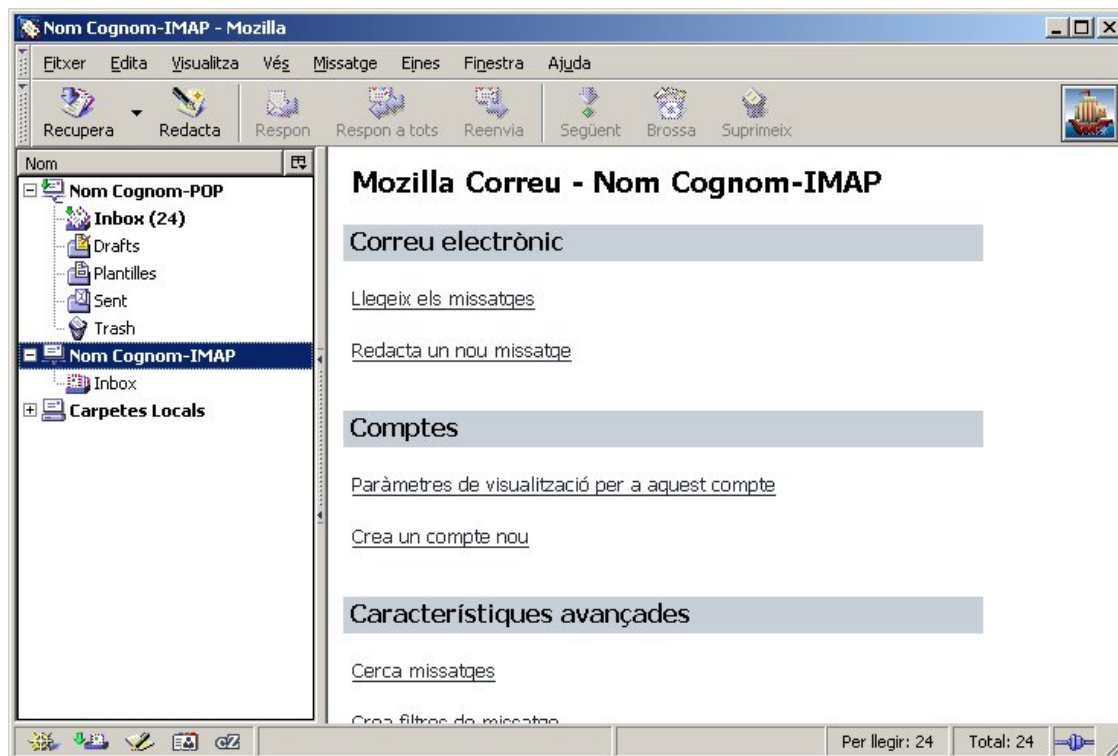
Nom Cognom-IMAP - Mozilla

Fitxer Edita Visualitza Vés Missatge Eines Finestra Ajuda

Recupera Redacta Respon Respon a tots Reenvia Següent Brossa Suprimeix

Nom

Nom Cognom-POP
Inbox (24)
Drafts
Plantilles
Sent
Trash
Nom Cognom-IMAP
Inbox
Carpetes Locals

Mozilla Correu - Nom Cognom-IMAP

Correu electrònic

Llegeix els missatges

Redacta un nou missatge

Comptes

Paràmetres de visualització per a aquest compte

Crea un compte nou

Característiques avançades

Cerca missatges

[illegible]

Per llegir: 24 Total: 24